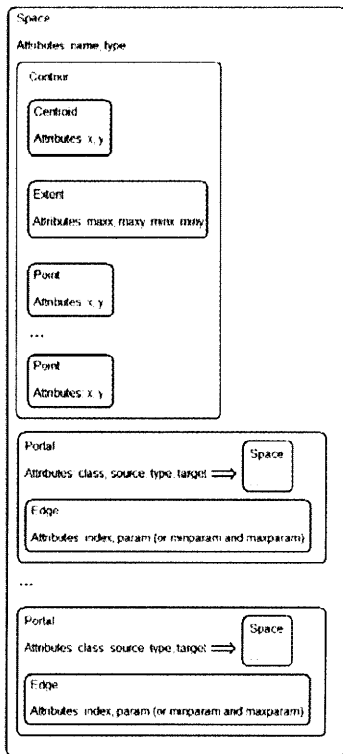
Space

Attributes name, type

Contour

Centroid

Attributes x, y

Extent

Attributes maxx, maxy, minx, miny

Point

Attributes x, y

...

Point

Attributes x, y

Portal

Attributes class, source type, target

Space

Edge

Attributes index, param (or minparam and maxparam)

...

Portal

Attributes class, source type, target

Space

Edge

Attributes index, param (or minparam and maxparam)